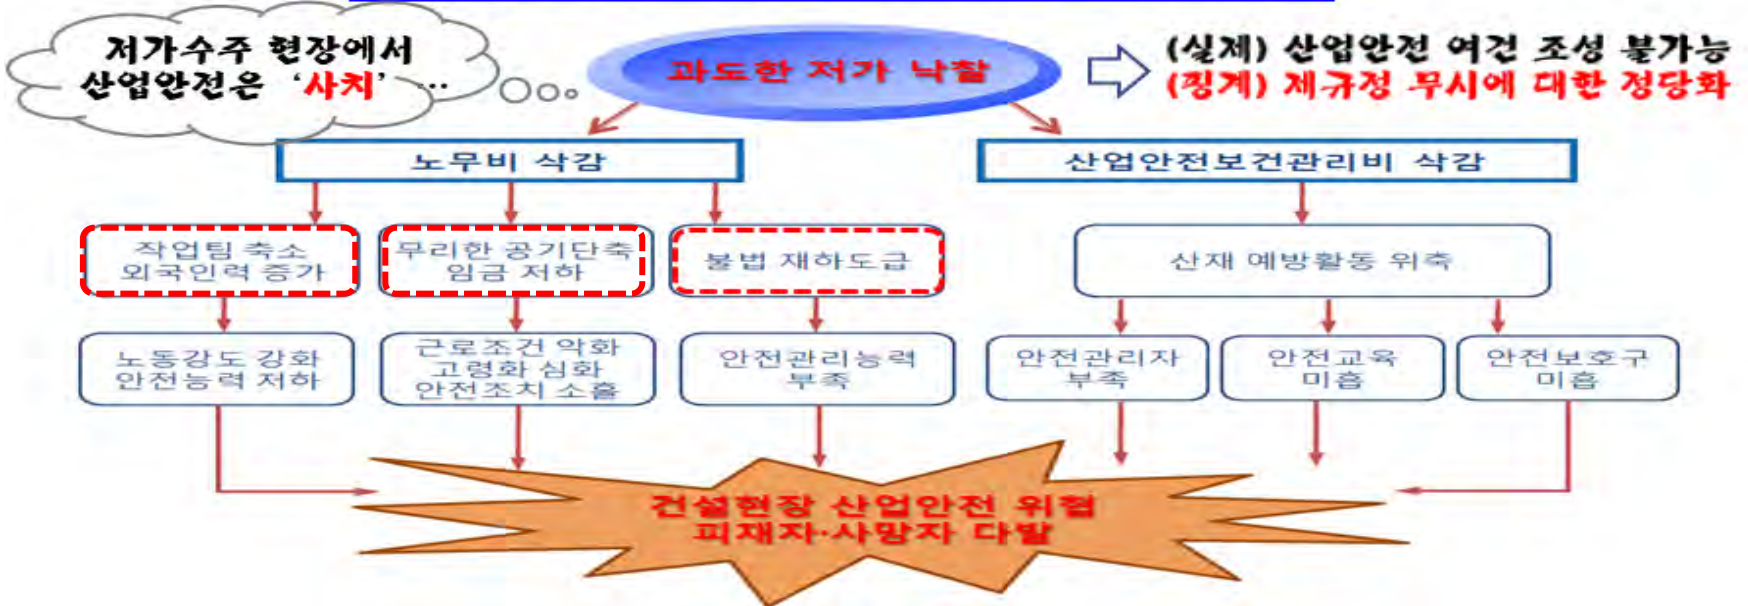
저가수주 현장에서
산업안전은 '사치'…

과도한 저가 낙찰

(실제) 산업안전 여건 조성 불가능
(징계) 제규정 무시에 대한 정당화

노무비 삭감

산업안전보건관리비 삭감

작업팀 축소
외국인력 증가

무리한 공기단축
임금 저하

불법 재하도급

산재 예방활동 위축

노동강도 강화
안전능력 저하

근로조건 악화
고령화 심화
안전조치 소홀

안전관리능력
부족

안전관리자
부족

안전교육
미흡

안전보호구
미흡

건설현장 산업안전 위협
피재자·사망자 다발